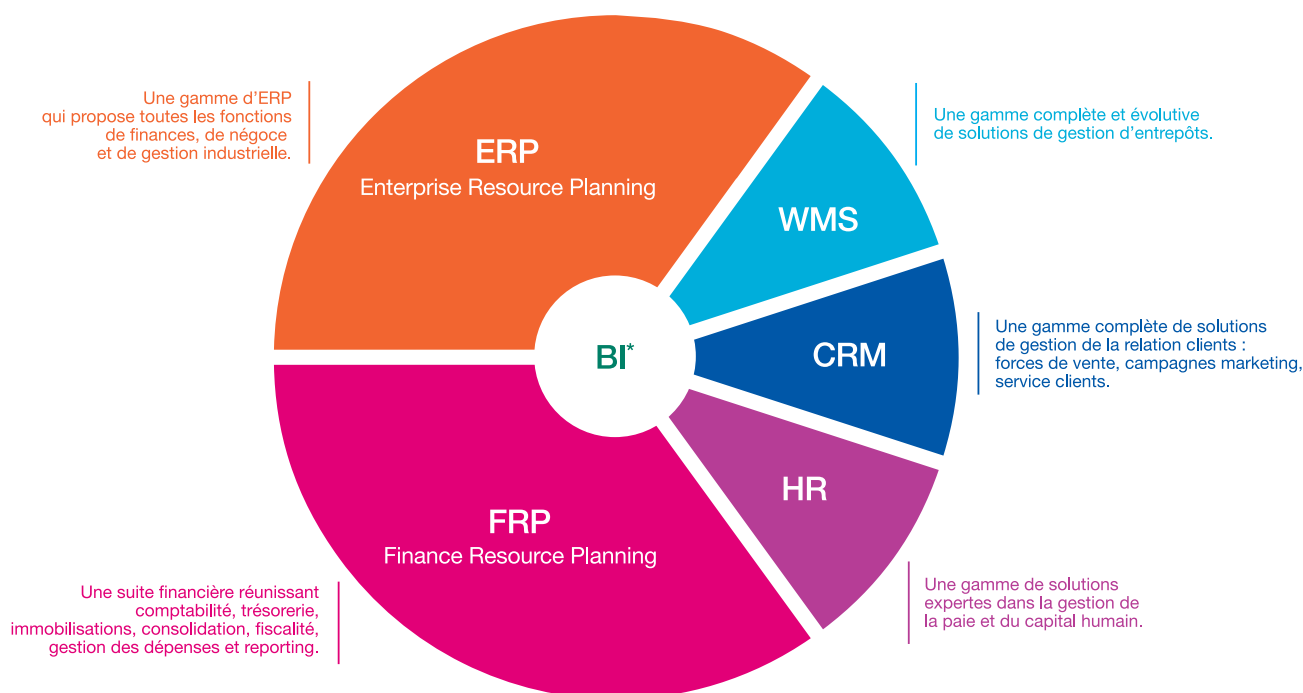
Une gamme d'ERP qui propose toutes les fonctions de finances, de négoce et de gestion industrielle.

ERP
Enterprise Resource Planning

Une gamme complète et évolutive de solutions de gestion d'entrepôts.

WMS

BI*

CRM

Une gamme complète de solutions de gestion de la relation clients : forces de vente, campagnes marketing, service clients.

HR

FRP
Finance Resource Planning

Une suite financière réunissant comptabilité, trésorerie, immobilisations, consolidation, fiscalité, gestion des dépenses et reporting.

Une gamme de solutions expertes dans la gestion de la paie et du capital humain.